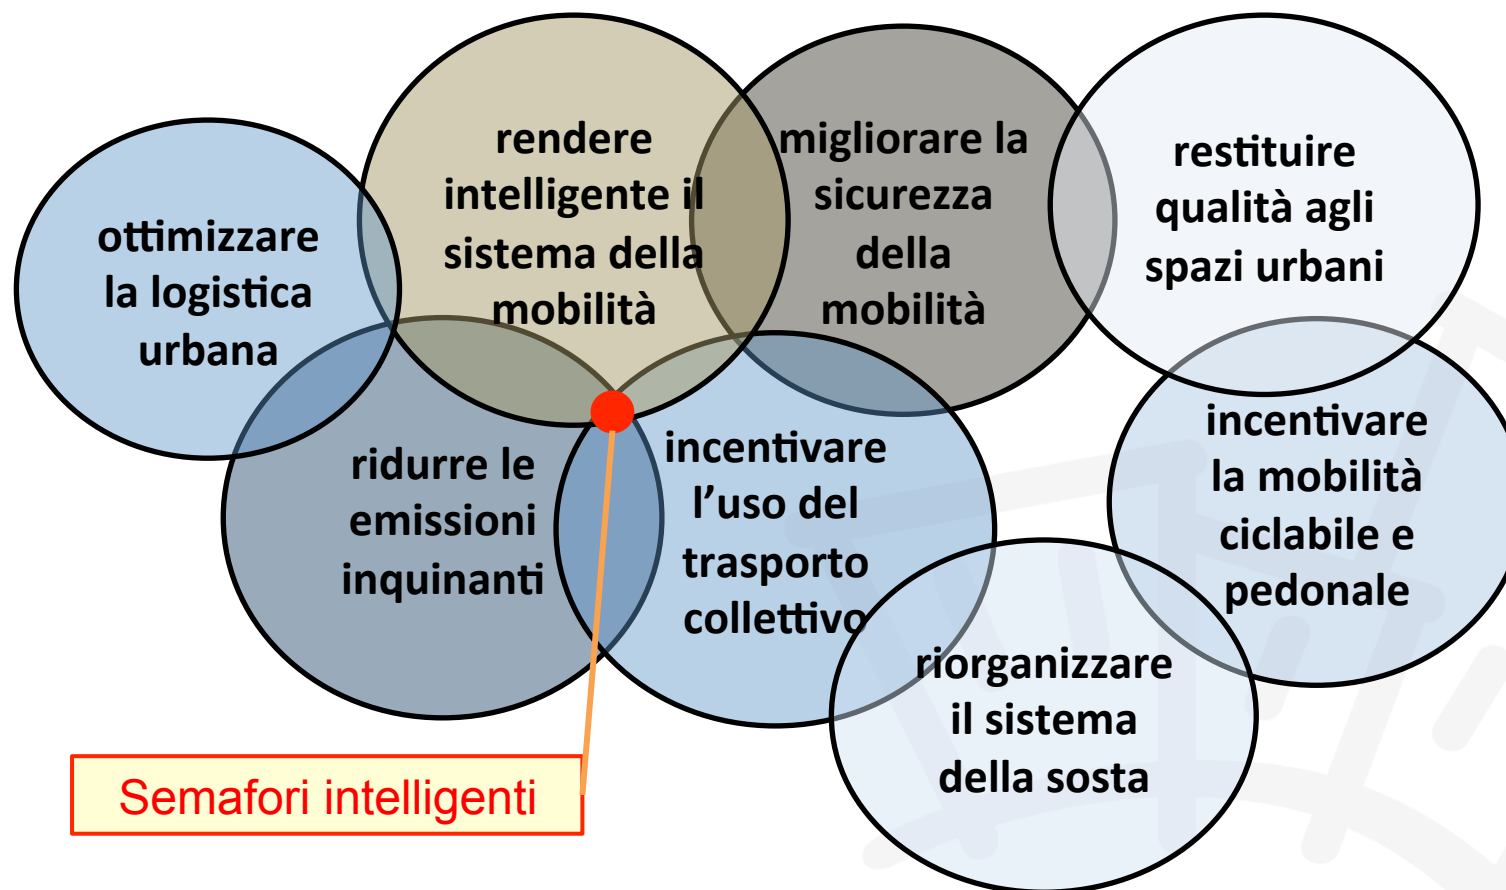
ottimizzare la logistica urbana

rendere intelligente il sistema della mobilità

migliorare la sicurezza della mobilità

restituire qualità agli spazi urbani

ridurre le emissioni inquinanti

incentivare l'uso del trasporto collettivo

incentivare la mobilità ciclabile e pedonale

riorganizzare il sistema della sosta

Semafori intelligenti